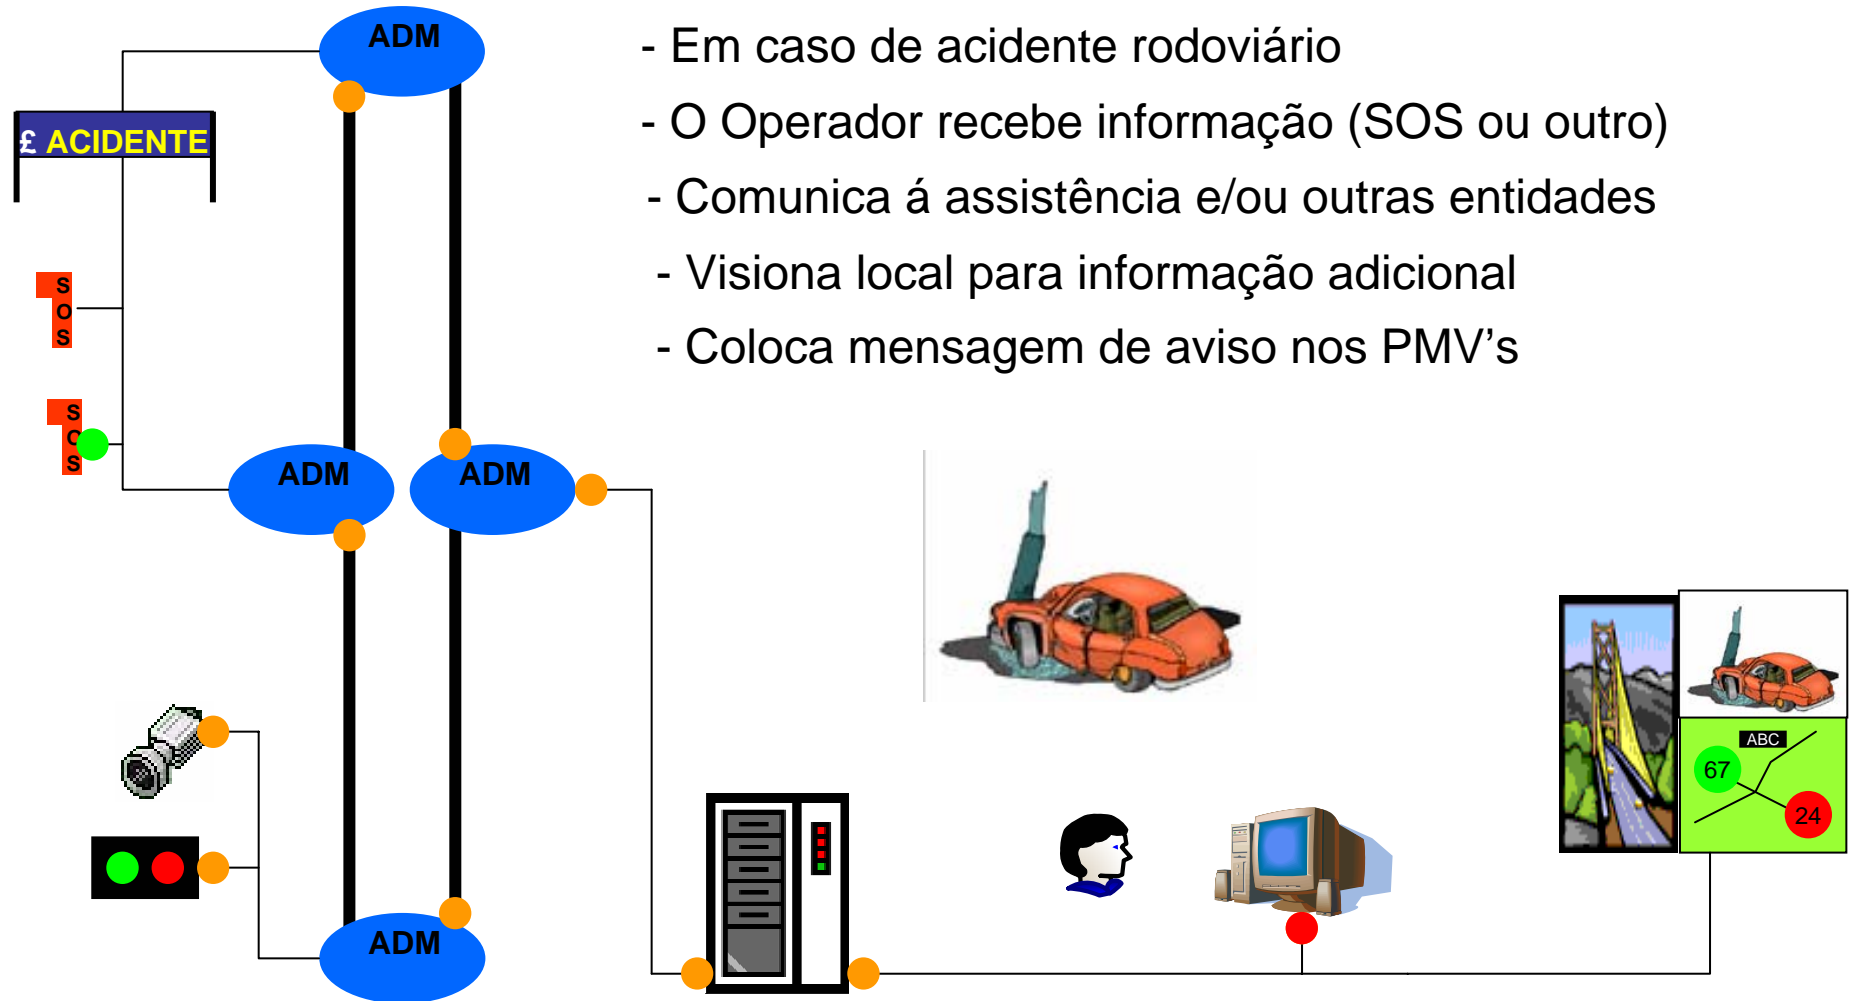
ADM

£ ACIDENTE

S O S

S O S

ADM

ADM

ADM

- Em caso de acidente rodoviário

- O Operador recebe informação (SOS ou outro)

- Comunica á assistência e/ou outras entidades

- Visiona local para informação adicional

- Coloca mensagem de aviso nos PMV’s

ABC

67

24